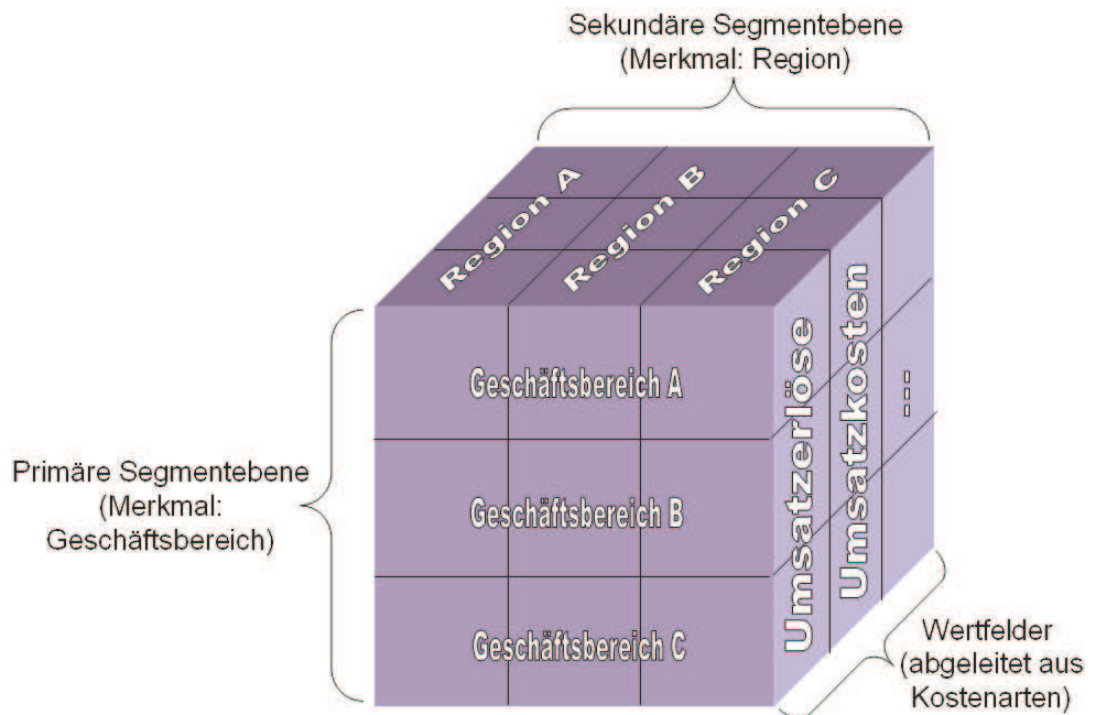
Sekundäre Segmentebene
(Merkmal: Region)

Region A
Region B
Region C

Primäre Segmentebene
(Merkmal:
Geschäftsbereich)

Geschäftsbereich A
Geschäftsbereich B
Geschäftsbereich C

Umsatzerlöse
Umsatzkosten
...

Wertfelder
(abgeleitet aus
Kostenarten)